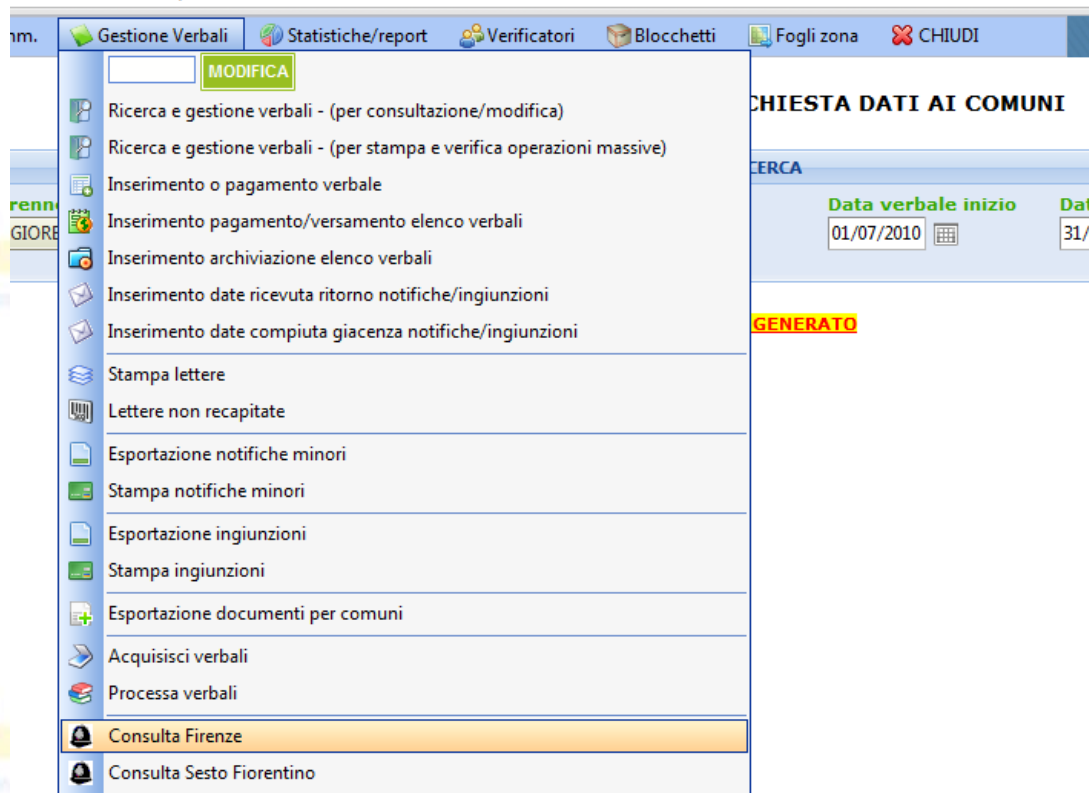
nm. Gestione Verbali Statistiche/report Verificatori Blocchetti Fogli zona CHIUDI

MODIFICA

Ricerca e gestione verbali - (per consultazione/modifica)

Ricerca e gestione verbali - (per stampa e verifica operazioni massive)

Inserimento o pagamento verbale

Inserimento pagamento/versamento elenco verbali

Inserimento archiviazione elenco verbali

Inserimento date ricevuta ritorno notifiche/ingiunzioni

Inserimento date compiuta giacenza notifiche/ingiunzioni

Stampa lettere

Lettere non recapitate

Esportazione notifiche minori

Stampa notifiche minori

Esportazione ingiunzioni

Stampa ingiunzioni

Esportazione documenti per comuni

Acquisisci verbali

Processa verbali

Consulta Firenze

Consulta Sesto Fiorentino

CHIESTA DATI AI COMUNI

CERCA

renn

GIORE

Data verbale inizio

01/07/2010

Dat

31/

GENERATO